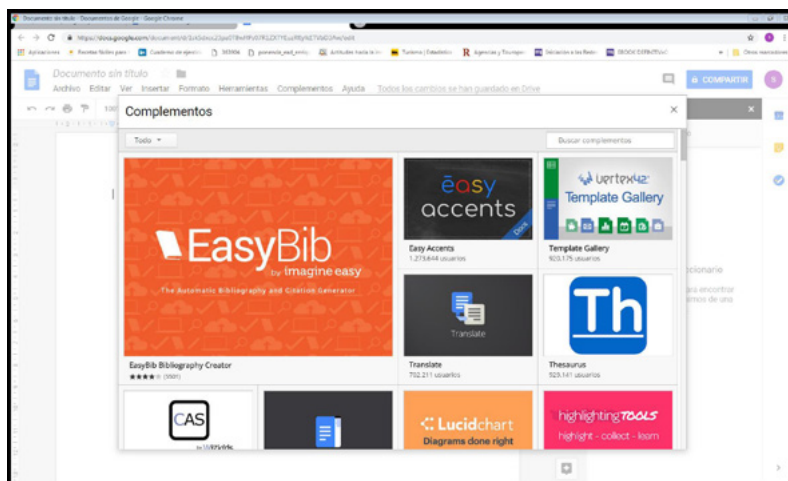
Documento sin título - Documentos de Google - Google Chrome

https://docs.google.com/document/d/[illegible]/edit

Aplicaciones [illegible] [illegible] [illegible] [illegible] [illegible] Tutorial | Estadística Agencias y Tecnologías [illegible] EBOOK DIDÁCTICA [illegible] Otros marcadores

Documento sin título
Archivo Editar Ver Insertar Formato Herramientas Complementos Ayuda Todos los cambios se han guardado en Drive

COMPARTIR

Complementos

Todo

Buscar complementos

EasyBib
by imagine easy
The Automatic Bibliography and Citation Generator

EasyBib Bibliography Creator
(5581)

easy accents
Docs

Easy Accents
1.273.644 usuarios

vertex42
Template Gallery

Template Gallery
923.175 usuarios

Translate

Translate
782.211 usuarios

Th

Thesaurus
529.141 usuarios

CAS
WIRIS

Lucidchart
Diagrams done right

highlighting TOOLS
highlight - collect - learn

cionario
ara encontrar
mos de una